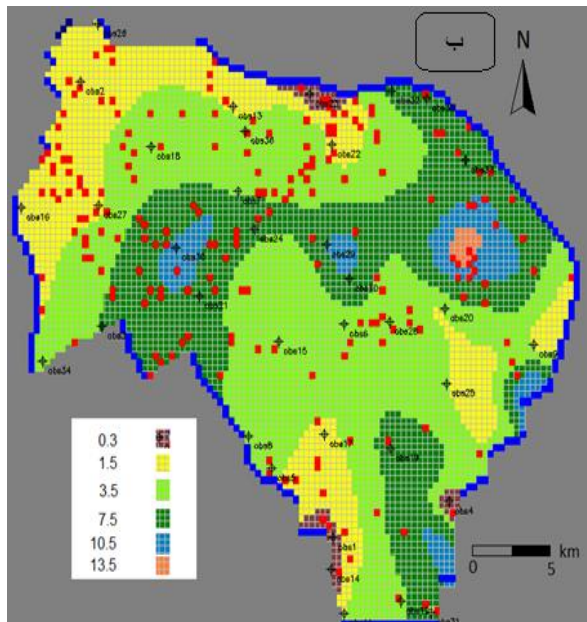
ب

N

obs2d
obs2
obs13
obs36
obs18
obs22
obs16
obs27
obs24
obs30
obs29
obs21
obs10
obs20
obs3
obs15
obs6
obs26
obs9
obs34
obs25
obs8
obs19
obs39
obs4
obs1
obs14

| 0.3 | |
|---|---|
| 1.5 | |
| 3.5 | |
| 7.5 | |
| 10.5 | |
| 13.5 | |

km
0
5